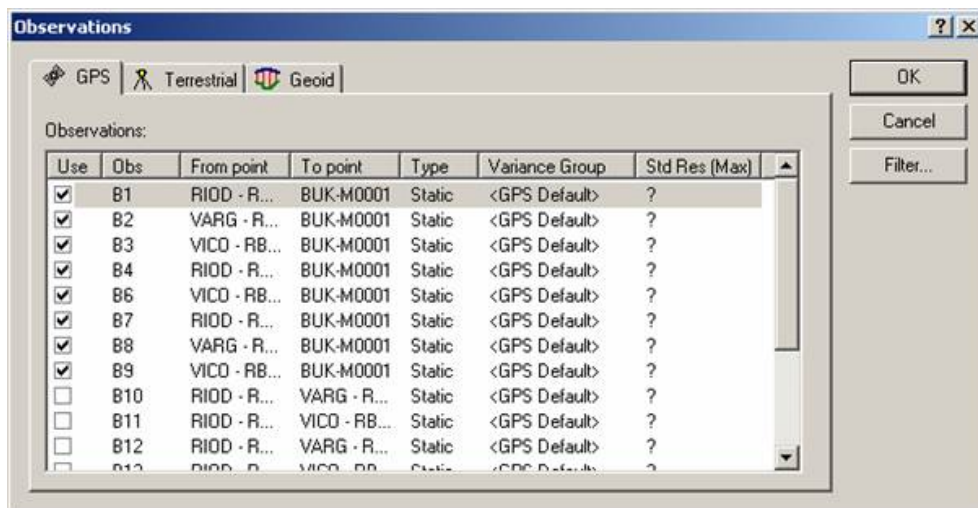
Observations

?|X

GPS | Terrestrial | Geoid

OK

Cancel

Filter...

Observations:

| Use | Obs | From point | To point | Type | Variance Group | Std Res (Max) |
|---|---|---|---|---|---|---|
| ☑ | B1 | RIOD - R... | BUK-M0001 | Static | <GPS Default> | ? |
| ☑ | B2 | VARG - R... | BUK-M0001 | Static | <GPS Default> | ? |
| ☑ | B3 | VICO - RB... | BUK-M0001 | Static | <GPS Default> | ? |
| ☑ | B4 | RIOD - R... | BUK-M0001 | Static | <GPS Default> | ? |
| ☑ | B6 | VICO - RB... | BUK-M0001 | Static | <GPS Default> | ? |
| ☑ | B7 | RIOD - R... | BUK-M0001 | Static | <GPS Default> | ? |
| ☑ | B8 | VARG - R... | BUK-M0001 | Static | <GPS Default> | ? |
| ☑ | B9 | VICO - RB... | BUK-M0001 | Static | <GPS Default> | ? |
| ☐ | B10 | RIOD - R... | VARG - R... | Static | <GPS Default> | ? |
| ☐ | B11 | RIOD - R... | VICO - RB... | Static | <GPS Default> | ? |
| ☐ | B12 | RIOD - R... | VARG - R... | Static | <GPS Default> | ? |
| ☐ | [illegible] | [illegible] | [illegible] | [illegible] | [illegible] | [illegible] |